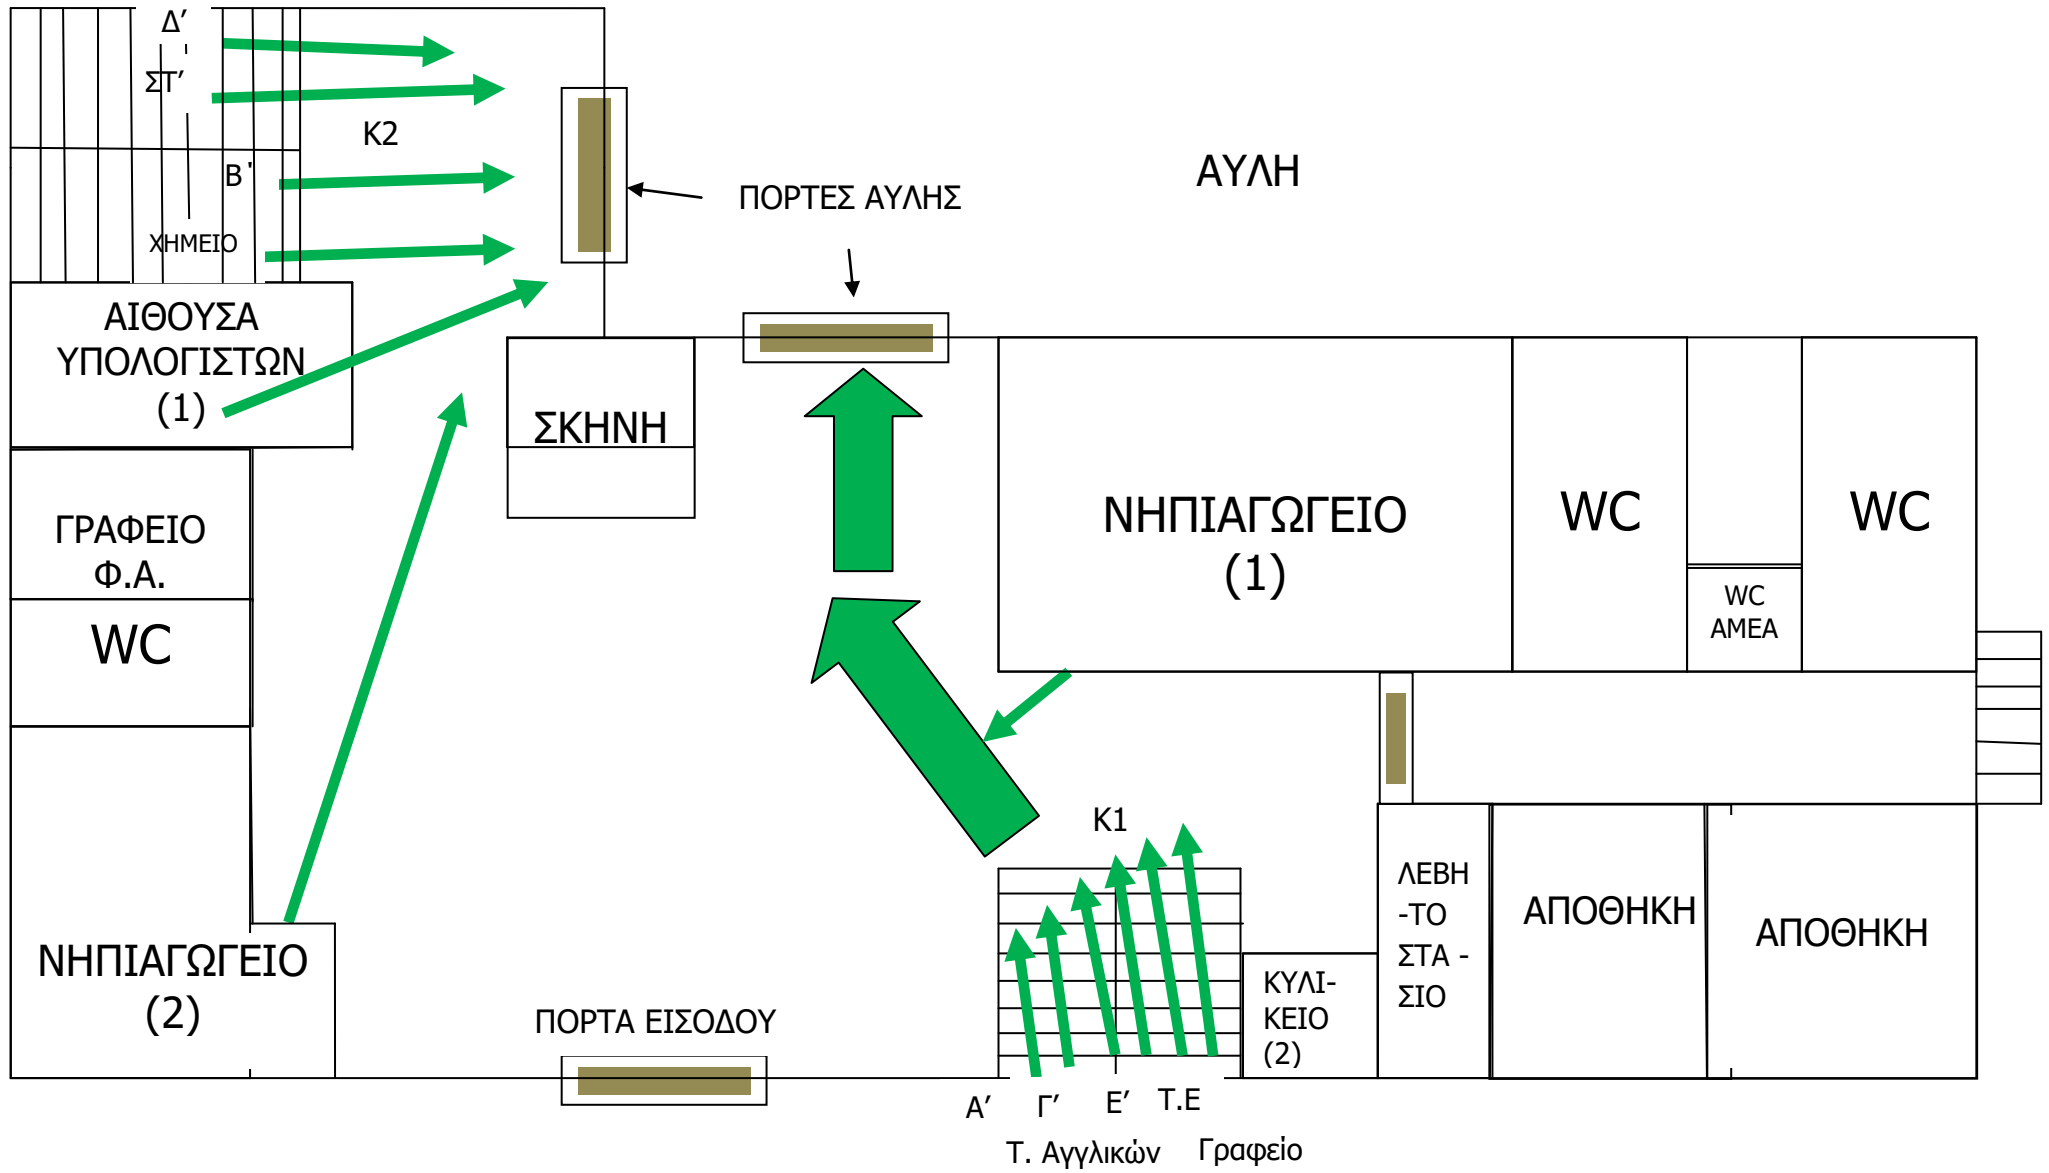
Δ΄
ΣΤ΄
Κ2
Β΄
ΧΗΜΕΙΟ
ΑΥΛΗ
ΠΟΡΤΕΣ ΑΥΛΗΣ
ΑΙΘΟΥΣΑ ΥΠΟΛΟΓΙΣΤΩΝ (1)
ΣΚΗΝΗ
ΓΡΑΦΕΙΟ Φ.Α.
WC
ΝΗΠΙΑΓΩΓΕΙΟ (1)
WC
WC
WC ΑΜΕΑ
Κ1
ΛΕΒΗ -ΤΟ ΣΤΑ - ΣΙΟ
ΑΠΟΘΗΚΗ
ΑΠΟΘΗΚΗ
ΚΥΛΙ- ΚΕΙΟ (2)
ΝΗΠΙΑΓΩΓΕΙΟ (2)
ΠΟΡΤΑ ΕΙΣΟΔΟΥ
Α΄
Γ΄
Ε΄
Τ.Ε
Τ. Αγγλικών
Γραφείο